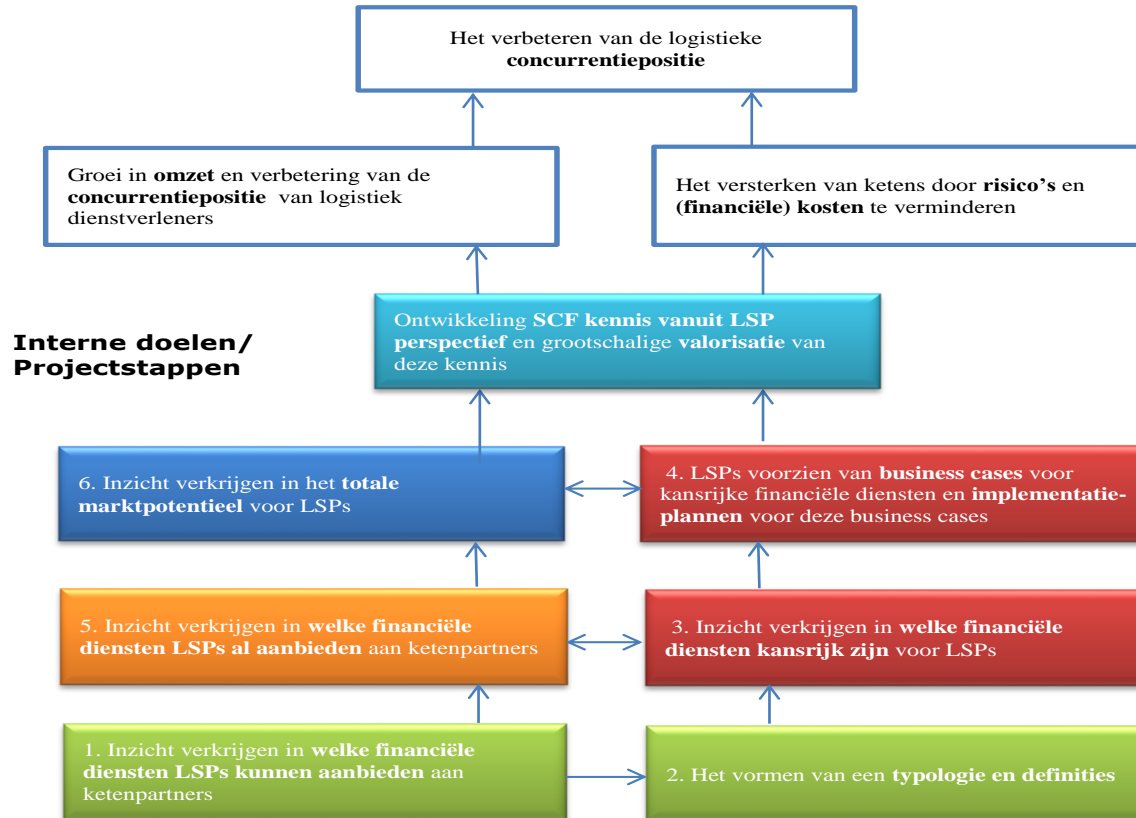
Het verbeteren van de logistieke **concurrentiepositie**

Groei in **omzet** en verbetering van de **concurrentiepositie** van logistiek dienstverleners

Het versterken van ketens door **risico's** en **(financiële) kosten** te verminderen

**Interne doelen/ Projectstappen**

Ontwikkeling **SCF kennis vanuit LSP perspectief** en grootschalige **valorisatie** van deze kennis

6. Inzicht verkrijgen in het **totale marktpotentieel** voor LSPs

4. LSPs voorzien van **business cases** voor kansrijke financiële diensten en **implementatieplannen** voor deze business cases

5. Inzicht verkrijgen in **welke financiële diensten LSPs al aanbieden** aan ketenpartners

3. Inzicht verkrijgen in **welke financiële diensten kansrijk zijn** voor LSPs

1. Inzicht verkrijgen in **welke financiële diensten LSPs kunnen aanbieden** aan ketenpartners

2. Het vormen van een **typologie en definities**